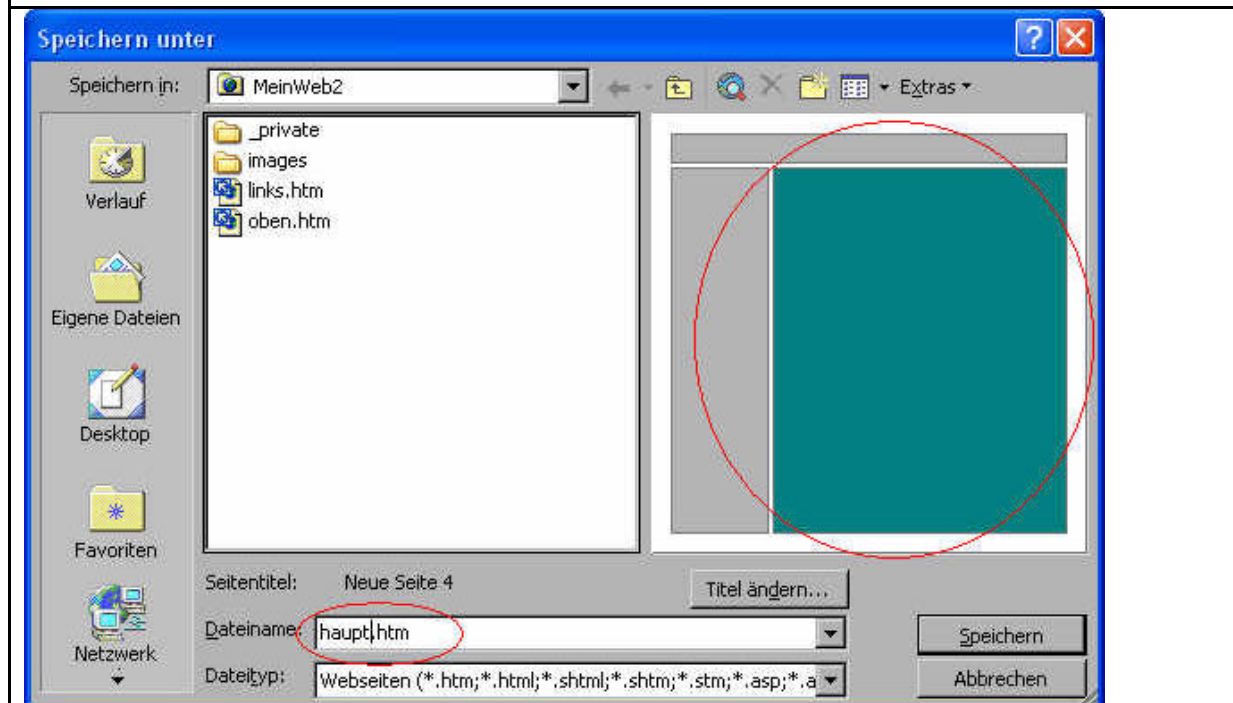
Speichern unter

Speichern in: MeinWeb2

Extras

Verlauf

Eigene Dateien

Desktop

Favoriten

Netzwerk

_private
images
links.htm
oben.htm

Seitentitel: Neue Seite 4

Titel ändern...

Dateiname: haupt.htm

Dateityp: Webseiten (*.htm;*.html;*.shtml;*.shtm;*.stm;*.asp;*.a

Speichern

Abbrechen